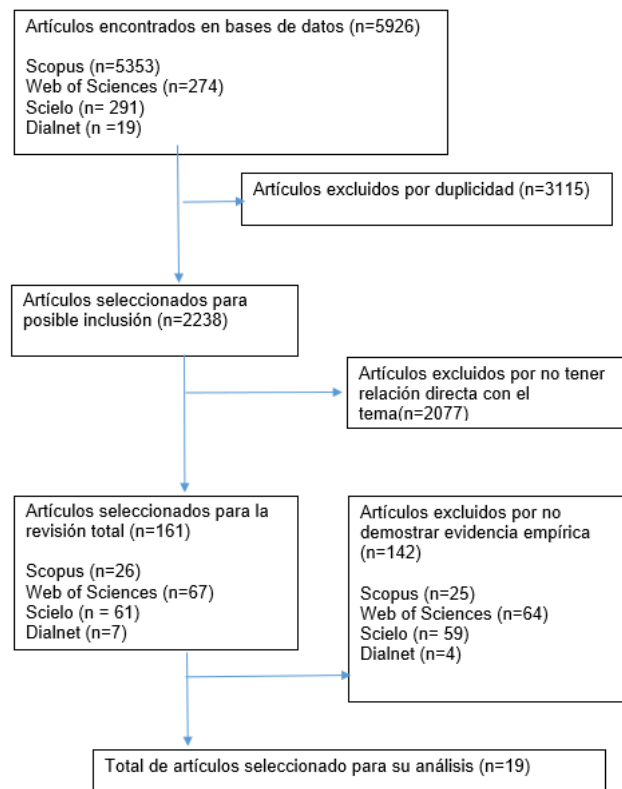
Artículos encontrados en bases de datos (n=5926)

Scopus (n=5353)
Web of Sciences (n=274)
Scielo (n= 291)
Dialnet (n =19)

Artículos excluidos por duplicidad (n=3115)

Artículos seleccionados para posible inclusión (n=2238)

Artículos excluidos por no tener relación directa con el tema(n=2077)

Artículos seleccionados para la revisión total (n=161)

Scopus (n=26)
Web of Sciences (n=67)
Scielo (n = 61)
Dialnet (n=7)

Artículos excluidos por no demostrar evidencia empírica (n=142)

Scopus (n=25)
Web of Sciences (n=64)
Scielo (n= 59)
Dialnet (n=4)

Total de artículos seleccionado para su análisis (n=19)